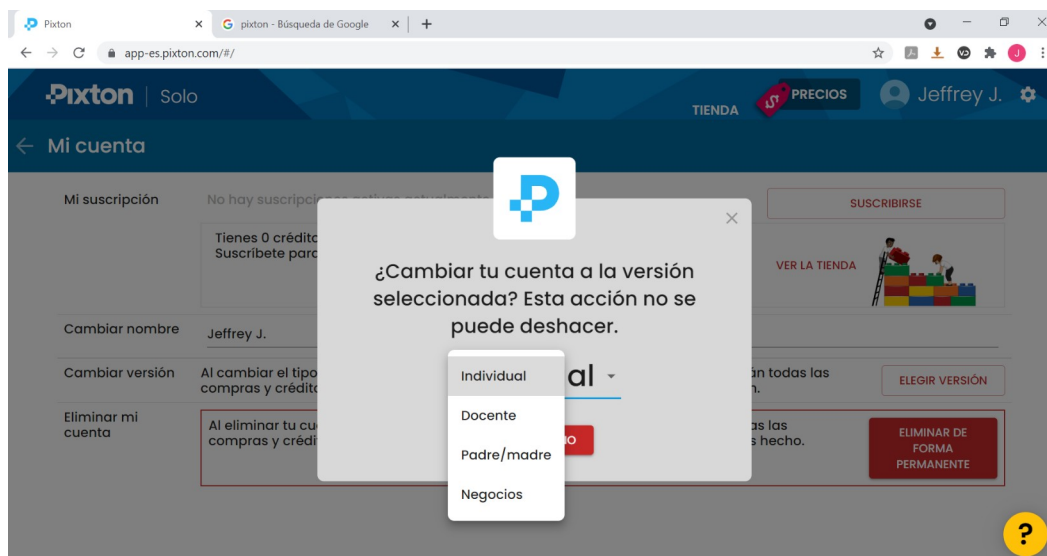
Pixton × G pixton - Búsqueda de Google × +

app-es.pixton.com/#/

Pixton | Solo

TIENDA PRECIOS Jeffrey J.

← Mi cuenta

Mi suscripción No hay suscripci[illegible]

SUSCRIBIRSE

Tienes 0 crédit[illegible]
Suscribete par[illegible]

VER LA TIENDA

Cambiar nombre Jeffrey J.

Cambiar versión Al cambiar el tipo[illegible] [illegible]án todas las compras y crédit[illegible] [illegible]n.

ELEGIR VERSIÓN

Eliminar mi cuenta Al eliminar tu cu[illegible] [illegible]as las compras y crédi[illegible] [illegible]s hecho.

ELIMINAR DE FORMA PERMANENTE

×

¿Cambiar tu cuenta a la versión seleccionada? Esta acción no se puede deshacer.

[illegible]al

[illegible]o

Individual
Docente
Padre/madre
Negocios

?